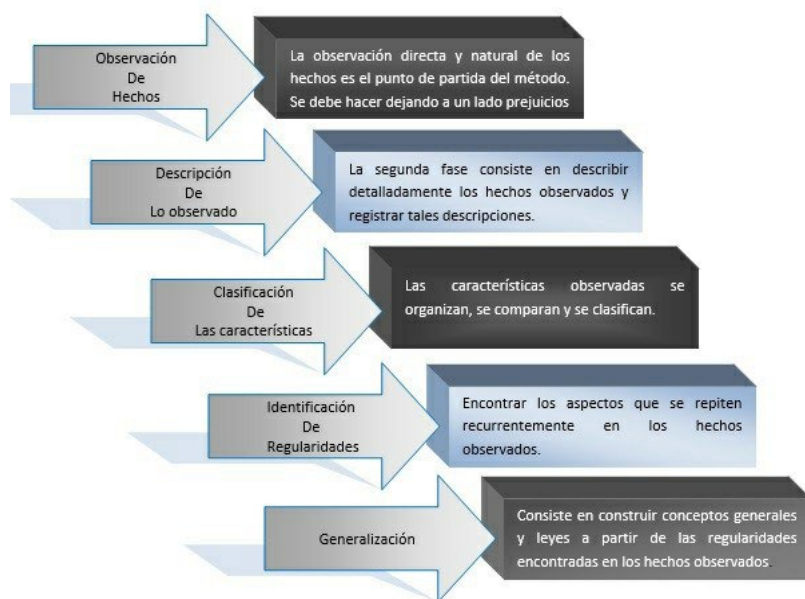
Observación
De
Hechos

La observación directa y natural de los hechos es el punto de partida del método. Se debe hacer dejando a un lado prejuicios

Descripción
De
Lo observado

La segunda fase consiste en describir detalladamente los hechos observados y registrar tales descripciones.

Clasificación
De
Las características

Las características observadas se organizan, se comparan y se clasifican.

Identificación
De
Regularidades

Encontrar los aspectos que se repiten recurrentemente en los hechos observados.

Generalización

Consiste en construir conceptos generales y leyes a partir de las regularidades encontradas en los hechos observados.